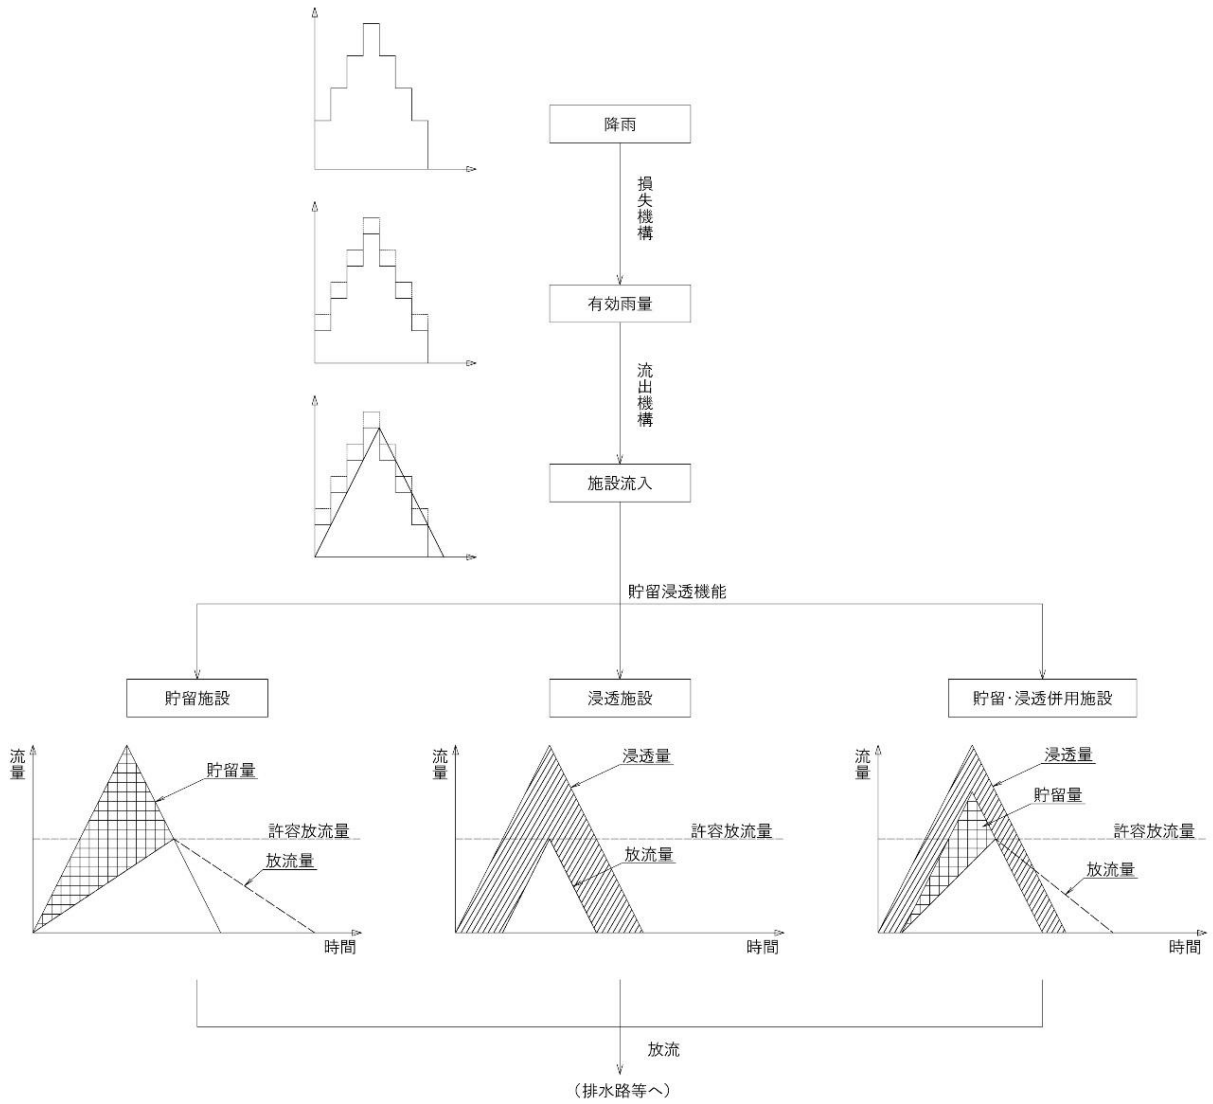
降雨

損失機構

有効雨量

流出機構

施設流入

貯留浸透機能

貯留施設

浸透施設

貯留・浸透併用施設

流量

貯留量

許容放流量

放流量

時間

流量

浸透量

許容放流量

放流量

時間

流量

浸透量

貯留量

許容放流量

放流量

時間

放流

（排水路等へ）